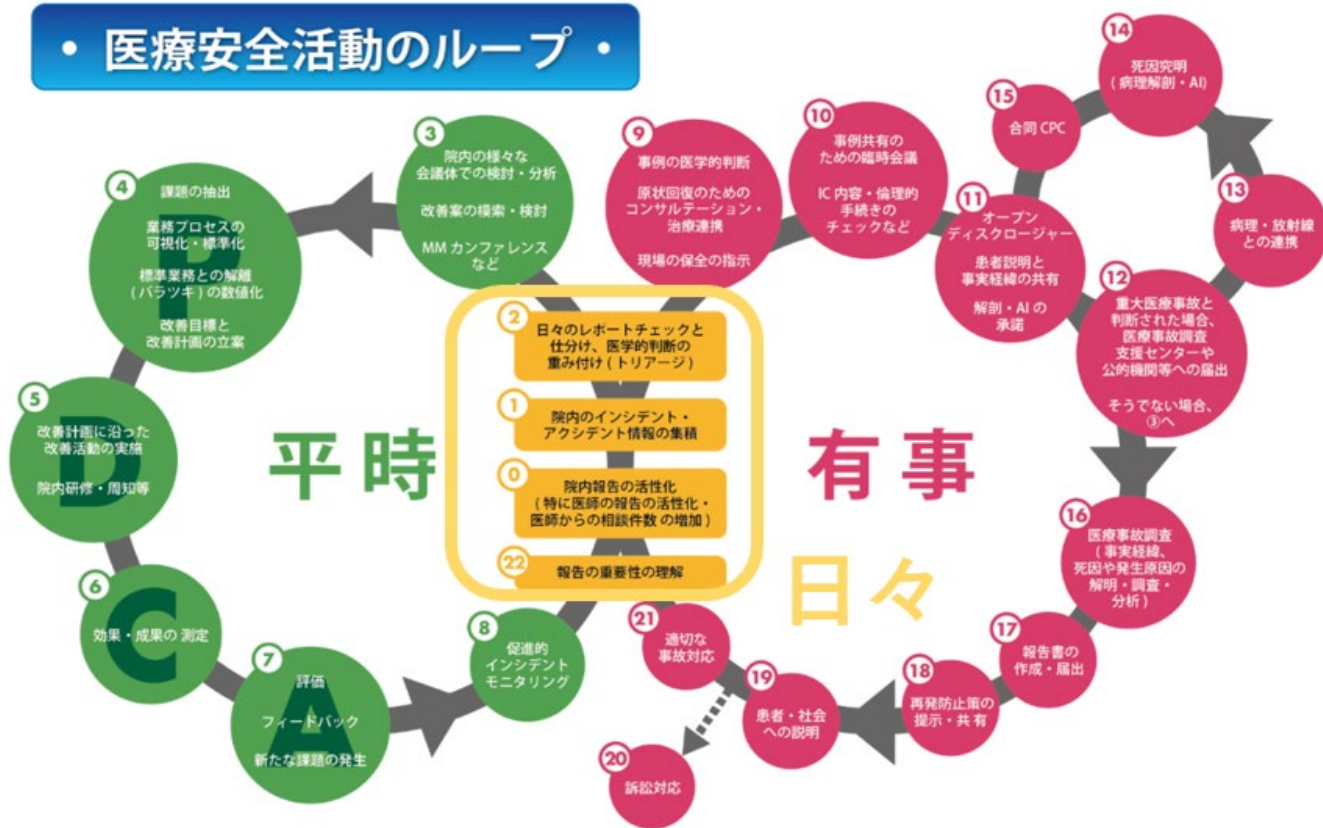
・医療安全活動のループ・

4
課題の抽出
業務プロセスの可視化・標準化
標準業務との解離（バラツキ）の数値化
改善目標と改善計画の立案

P

3
院内の様々な会議体での検討・分析
改善案の模索・検討
MM カンファレンスなど

5
改善計画に沿った改善活動の実施
院内研修・周知等

D

6
効果・成果の 測定

C

7
評価
フィードバック
新たな課題の発生

A

8
促進的インシデントモニタリング

平時

2
日々のレポートチェックと仕分け、医学的判断の重み付け（トリアージ）

1
院内のインシデント・アクシデント情報の集積

0
院内報告の活性化（特に医師の報告の活性化・医師からの相談件数 の増加）

22
報告の重要性の理解

有事

日々

9
事例の医学的判断
原状回復のためのコンサルテーション・治療連携
現場の保全の指示

10
事例共有のための臨時会議
IC 内容・倫理的手続きのチェックなど

11
オープンディスクロージャー
患者説明と事実経緯の共有
解剖・AI の承諾

15
合同 CPC

14
死因究明（病理解剖・AI）

13
病理・放射線との連携

12
重大医療事故と判断された場合、医療事故調査支援センターや公的機関等への届出
そうでない場合、③へ

16
医療事故調査（事実経緯、死因や発生原因の解明・調査・分析）

17
報告書の作成・届出

18
再発防止策の提示・共有

19
患者・社会への説明

21
適切な事故対応

20
訴訟対応